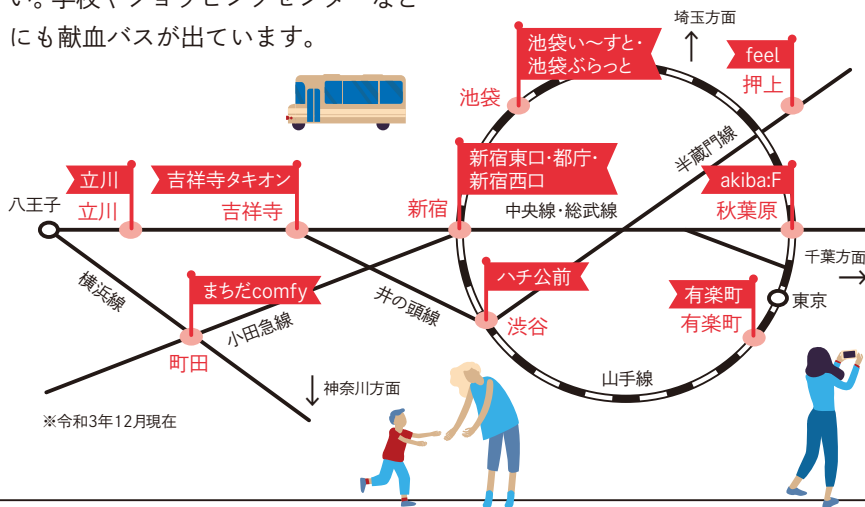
い。学校やショッピングセンターなどにも献血バスが出ています。

埼玉方面

池袋い〜すと・池袋ぶらっと

池袋

feel

押上

半蔵門線

立川

立川

吉祥寺タキオン

吉祥寺

新宿東口・都庁・新宿西口

新宿

中央線・総武線

akiba:F

秋葉原

八王子

千葉方面

横浜線

まちだcomfy

小田急線

町田

井の頭線

ハチ公前

渋谷

有楽町

有楽町

東京

神奈川方面

山手線

※令和3年12月現在